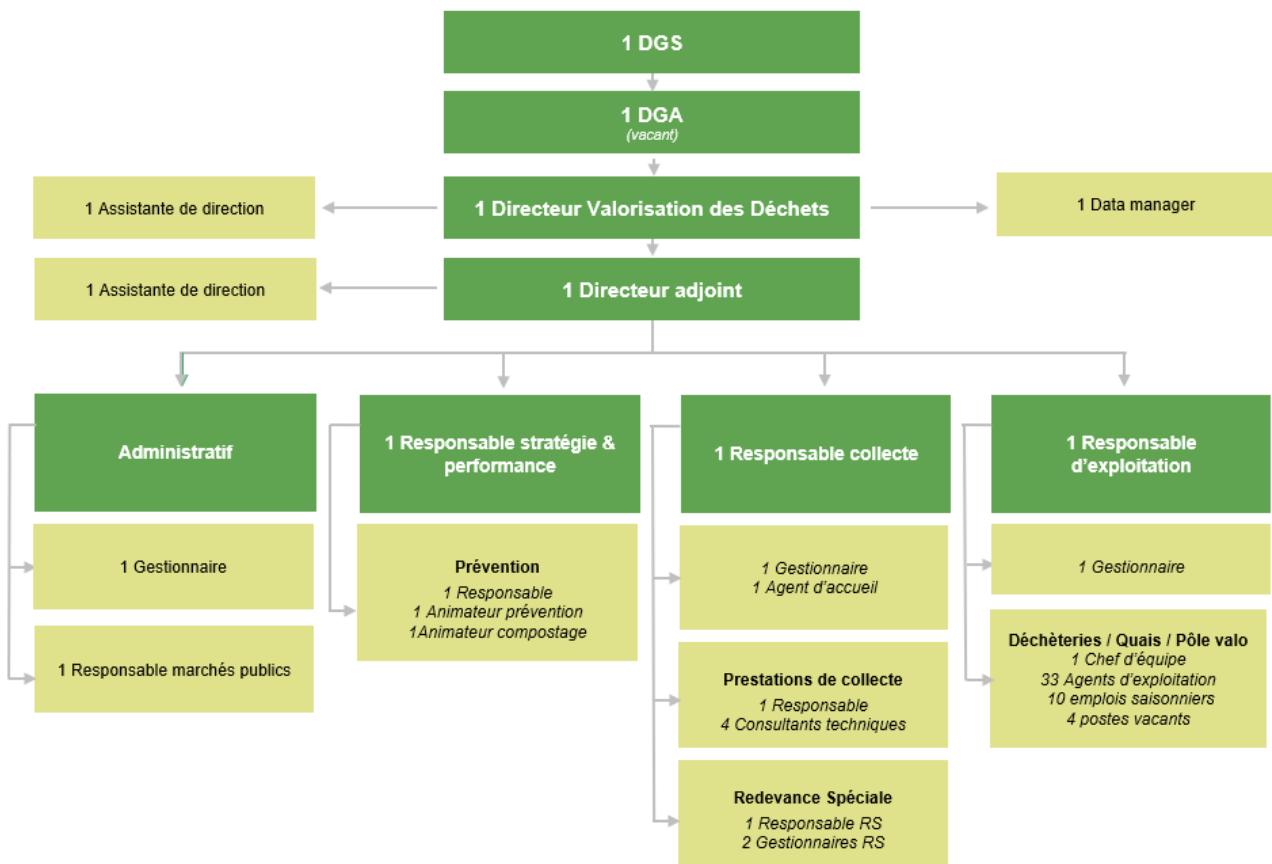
1 DGS

1 DGA
(vacant)

1 Assistante de direction

1 Directeur Valorisation des Déchets

1 Data manager

1 Assistante de direction

1 Directeur adjoint

Administratif

1 Gestionnaire

1 Responsable marchés publics

1 Responsable stratégie & performance

Prévention
1 Responsable
1 Animateur prévention
1Animateur compostage

1 Responsable collecte

1 Gestionnaire
1 Agent d'accueil

Prestations de collecte
1 Responsable
4 Consultants techniques

Redevance Spéciale
1 Responsable RS
2 Gestionnaires RS

1 Responsable d'exploitation

1 Gestionnaire

Déchèteries / Quais / Pôle valo
1 Chef d'équipe
33 Agents d'exploitation
10 emplois saisonniers
4 postes vacants